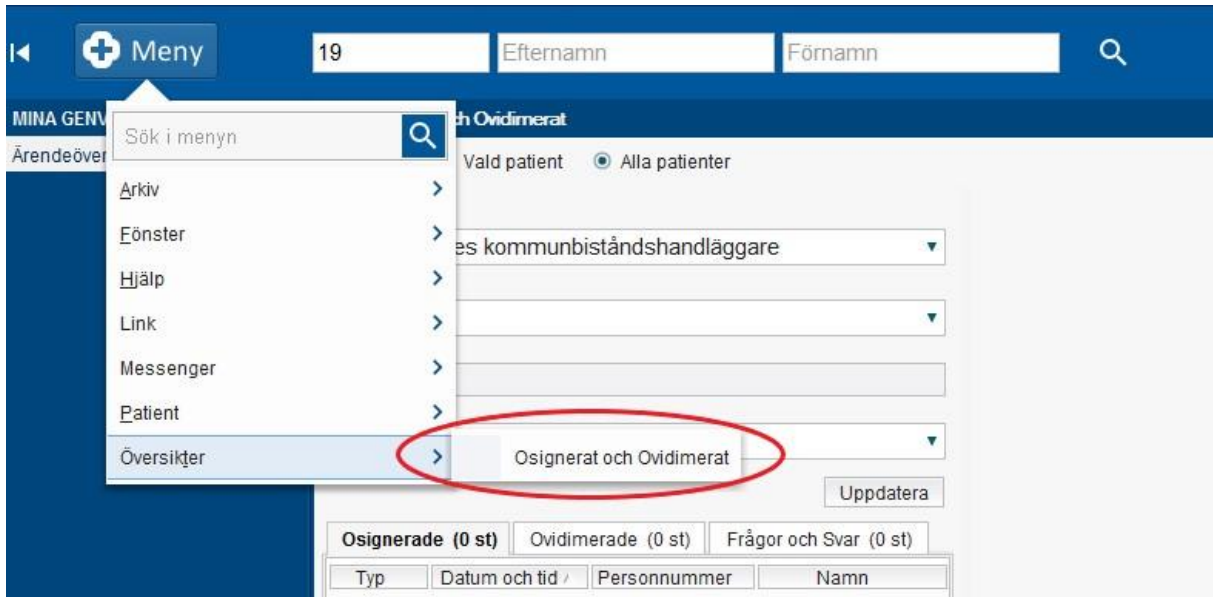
Meny

19

Efternamn

Förnamn

MINA GENV

ch Ovidimerat

Ärendeöver

Sök i menyn

Vald patient

Alla patienter

Arkiv

Fönster

es kommunbiståndshandläggare

Hjälp

Link

Messenger

Patient

Översikter

Osignerat och Ovidimerat

Uppdatera

| Osignerade (0 st) | Ovidimerade (0 st) | Frågor och Svar (0 st) |
|---|---|---|

| Typ | Datum och tid | Personnummer | Namn |
|---|---|---|---|